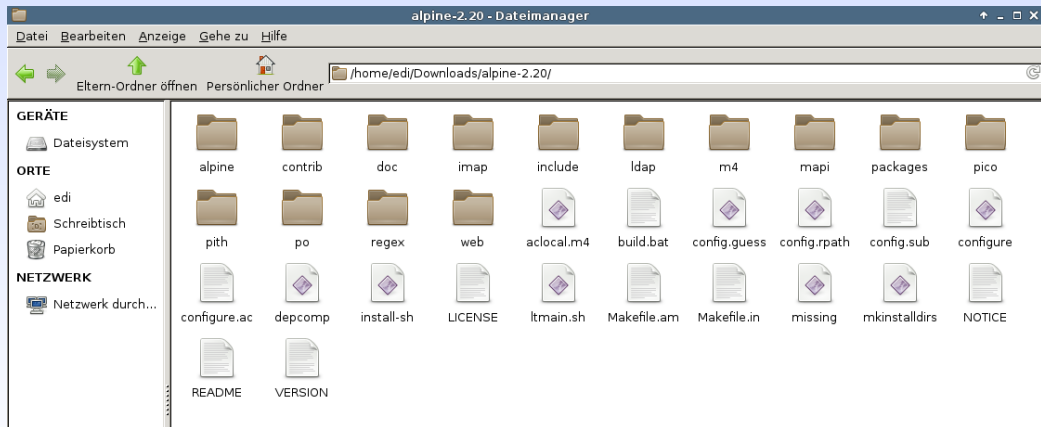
alpine-2.20 - Dateimanager

Datei Bearbeiten Anzeige Gehe zu Hilfe

Eltern-Ordner öffnen Persönlicher Ordner /home/edi/Downloads/alpine-2.20/

GERÄTE
Dateisystem
ORTE
edi
Schreibtisch
Papierkorb
NETZWERK
Netzwerk durch...

alpine
contrib
doc
imap
include
ldap
m4
mapi
packages
pico
pith
po
regex
web
aclocal.m4
build.bat
config.guess
config.rpath
config.sub
configure
configure.ac
depcomp
install-sh
LICENSE
ltmain.sh
Makefile.am
Makefile.in
missing
mkinstalldirs
NOTICE
README
VERSION